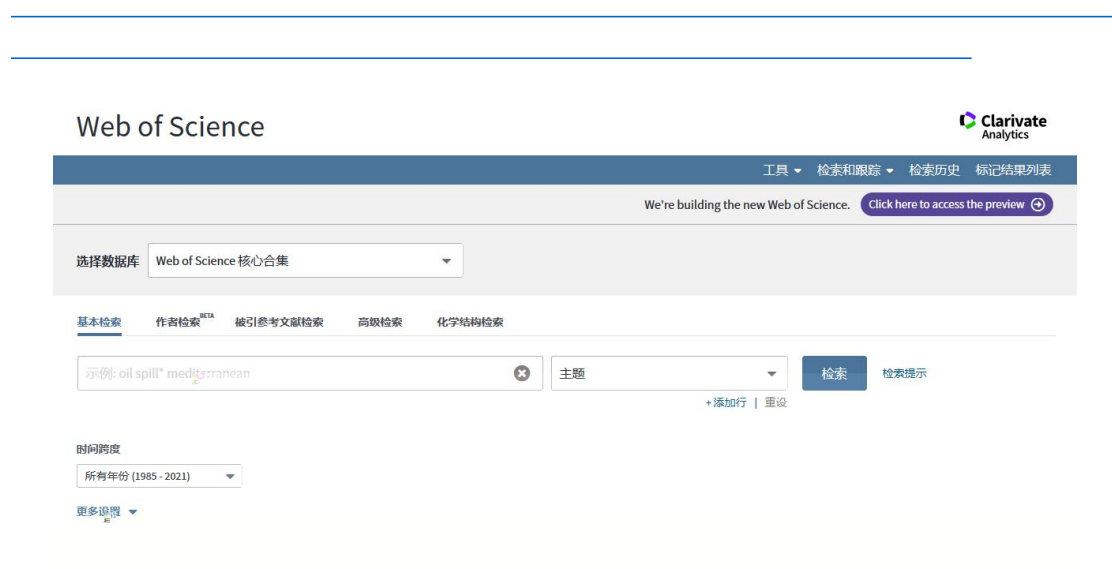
Web of Science

Clarivate Analytics

工具 ▾ 检索和跟踪 ▾ 检索历史 标记结果列表

We're building the new Web of Science. Click here to access the preview

选择数据库 Web of Science 核心合集

基本检索 作者检索 BETA 被引参考文献检索 高级检索 化学结构检索

示例: oil spill* mediterranean

主题

检索 检索提示

+添加行 | 重设

时间跨度

所有年份 (1985 - 2021)

更多设置